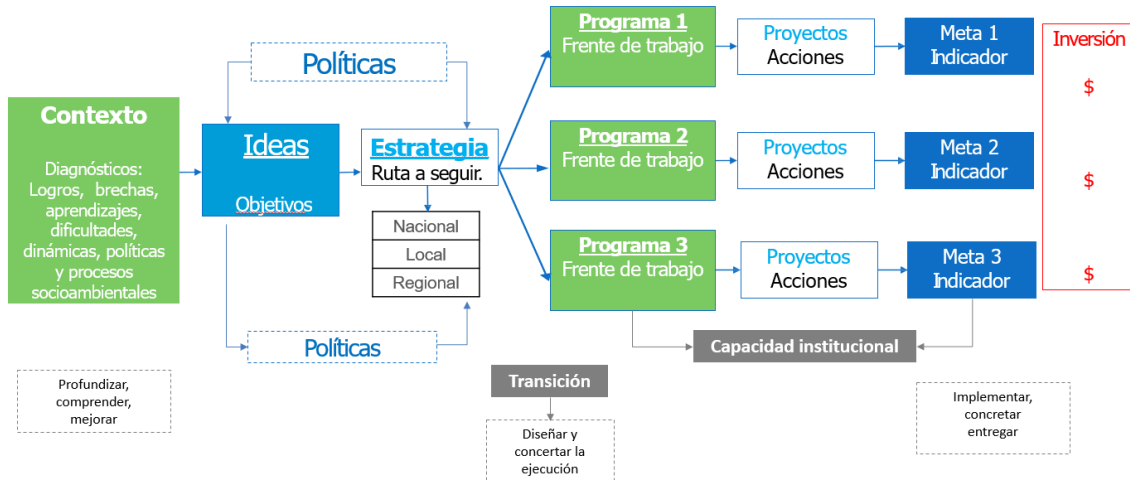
Contexto

Diagnósticos: Logros, brechas, aprendizajes, dificultades, dinámicas, políticas y procesos socioambientales

Profundizar, comprender, mejorar

Políticas

Ideas

Objetivos

Políticas

Estrategia
Ruta a seguir.

Nacional
Local
Regional

Transición

Diseñar y concertar la ejecución

Programa 1
Frente de trabajo

Proyectos
Acciones

Meta 1
Indicador

Programa 2
Frente de trabajo

Proyectos
Acciones

Meta 2
Indicador

Programa 3
Frente de trabajo

Proyectos
Acciones

Meta 3
Indicador

Capacidad institucional

Implementar, concretar entregar

Inversión

$

$

$